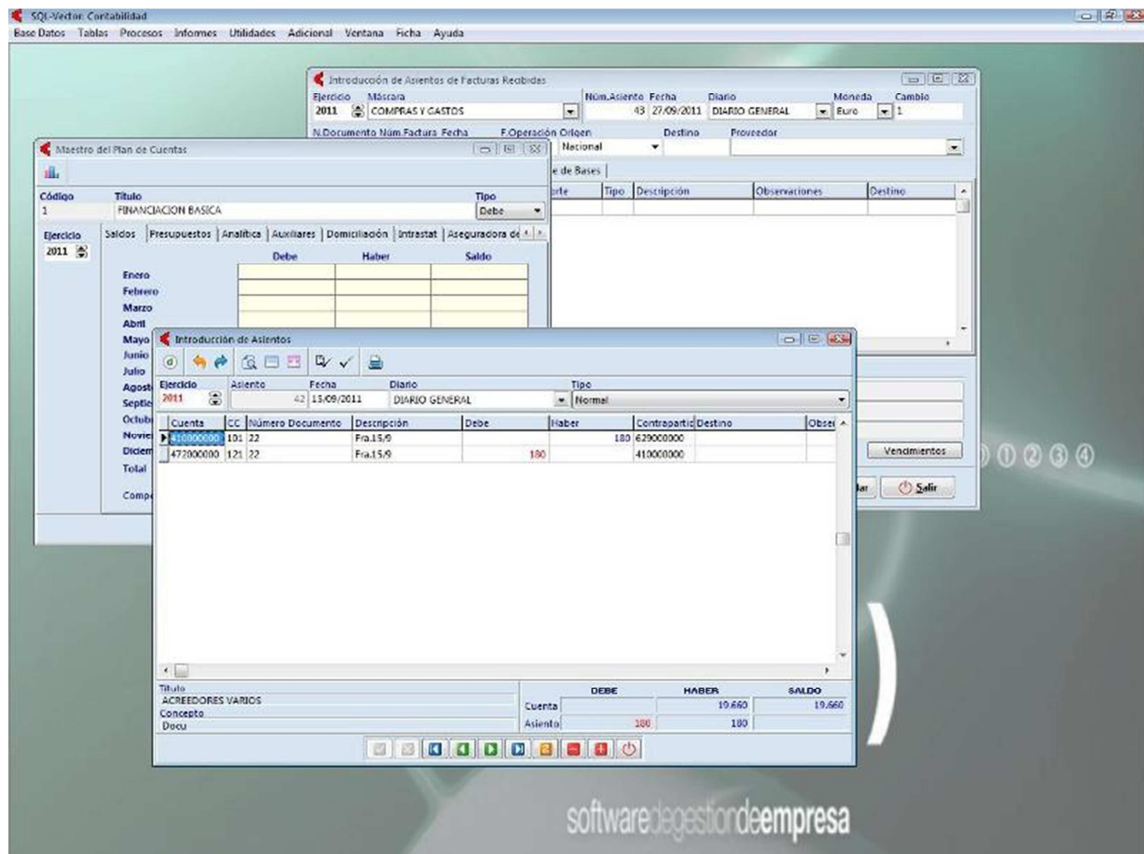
SQL-Vector: Contabilidad
Base Datos Tablas Procesos Informes Utilidades Adicional Ventana Ficha Ayuda

Introducción de Asientos de Facturas Recibidas
Ejercicio Máscara Núm.Asiento Fecha Diario Moneda Cambio
2011 COMPRAS Y GASTOS 43 27/09/2011 DIARIO GENERAL Euro 1
N.Documento Núm.Factura Fecha F.Operación Origen Destino Proveedor
Nacional
e de Bases
orte Tipo Descripción Observaciones Destino
Vencimientos
lar Salir

Maestro del Plan de Cuentas
Código Titulo Tipo
1 FINANCIACION BASICA Debe
Ejercicio Saldos Presupuestos Analítica Auxiliares Domiciliación Intrastat Aseguradora de
2011
Debe Haber Saldo
Enero
Febrero
Marzo
Abril
Mayo
Junio
Julio
Agost
Septie
Octub
Novie
Diciem
Total
Comp

Introducción de Asientos
Ejercicio Asiento Fecha Diario Tipo
2011 42 13/09/2011 DIARIO GENERAL Normal

| Cuenta | CC | Número Documento | Descripción | Debe | Haber | Contrapartid | Destino | Obse |
|---|---|---|---|---|---|---|---|---|
| 410000000 | 101 | 22 | Fra.15/9 | | 180 | 629000000 | | |
| 472000000 | 121 | 22 | Fra.15/9 | 180 | | 410000000 | | |

Titulo
ACREEDORES VARIOS
Concepto
Docu

| | DEBE | HABER | SALDO |
|---|---|---|---|
| Cuenta | | 19.660 | 19.660 |
| Asiento | 180 | 180 | |

softwaredegestiondeempresa